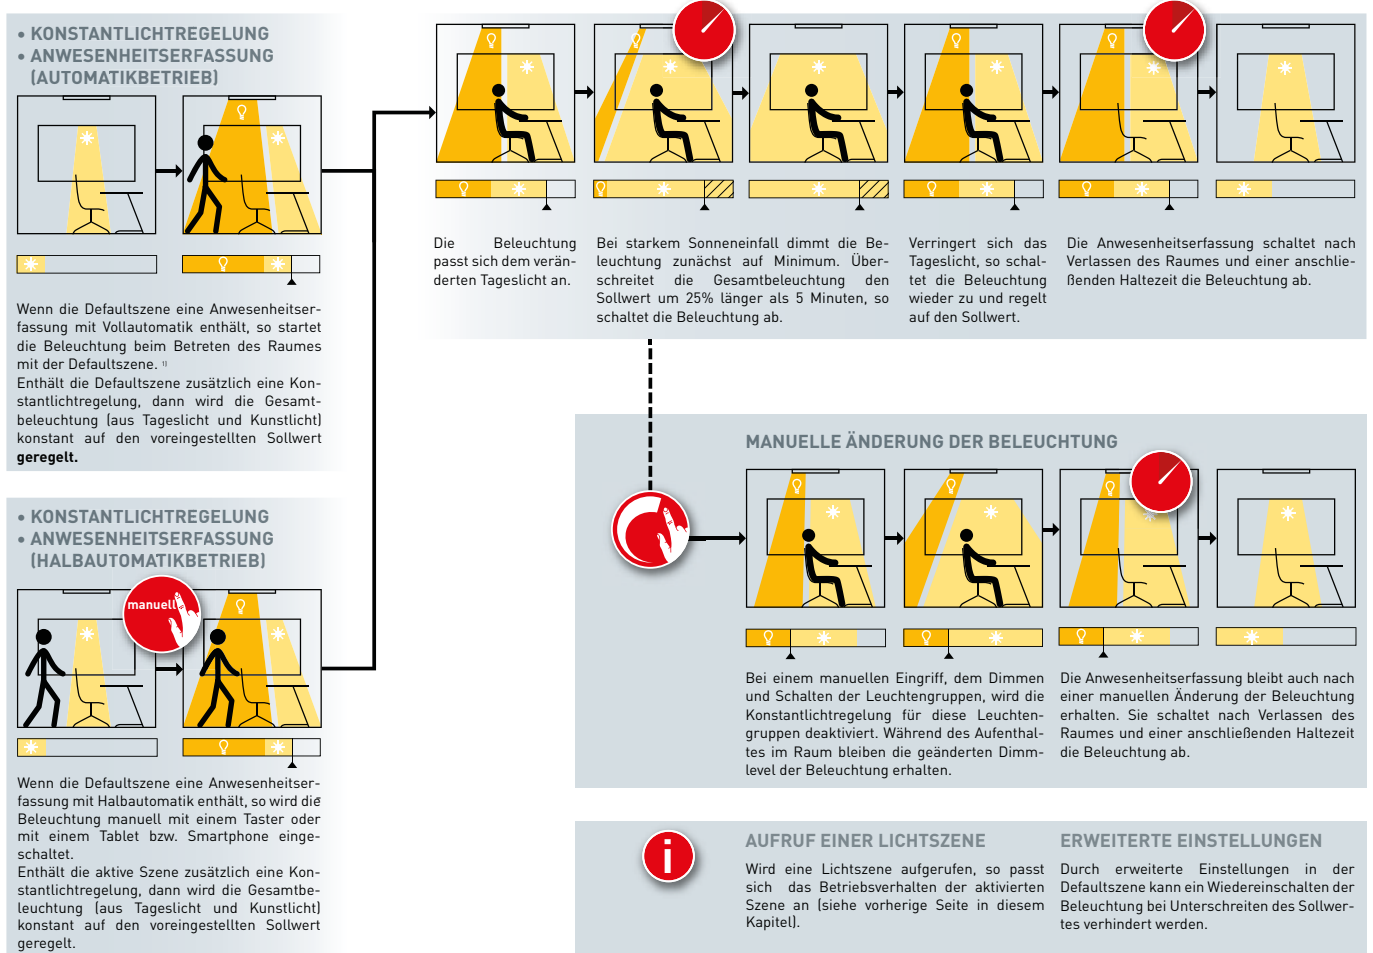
• KONSTANTLICHTREGELUNG
• ANWESENHEITSERFASSUNG (AUTOMATIKBETRIEB)

Wenn die Defaultszene eine Anwesenheitserfassung mit Vollautomatik enthält, so startet die Beleuchtung beim Betreten des Raumes mit der Defaultszene. ¹⁾
Enthält die Defaultszene zusätzlich eine Konstantlichtregelung, dann wird die Gesamtbeleuchtung (aus Tageslicht und Kunstlicht) konstant auf den voreingestellten Sollwert **geregelt.**

Die Beleuchtung passt sich dem veränderten Tageslicht an.

Bei starkem Sonneneinfall dimmt die Beleuchtung zunächst auf Minimum. Überschreitet die Gesamtbeleuchtung den Sollwert um 25% länger als 5 Minuten, so schaltet die Beleuchtung ab.

Verringert sich das Tageslicht, so schaltet die Beleuchtung wieder zu und regelt auf den Sollwert.

Die Anwesenheitserfassung schaltet nach Verlassen des Raumes und einer anschließenden Haltezeit die Beleuchtung ab.

• KONSTANTLICHTREGELUNG
• ANWESENHEITSERFASSUNG (HALBAUTOMATIKBETRIEB)

manuell

Wenn die Defaultszene eine Anwesenheitserfassung mit Halbautomatik enthält, so wird die Beleuchtung manuell mit einem Taster oder mit einem Tablet bzw. Smartphone eingeschaltet.
Enthält die aktive Szene zusätzlich eine Konstantlichtregelung, dann wird die Gesamtbeleuchtung (aus Tageslicht und Kunstlicht) konstant auf den voreingestellten Sollwert geregelt.

MANUELLE ÄNDERUNG DER BELEUCHTUNG

Bei einem manuellen Eingriff, dem Dimmen und Schalten der Leuchtengruppen, wird die Konstantlichtregelung für diese Leuchtengruppen deaktiviert. Während des Aufenthaltes im Raum bleiben die geänderten Dimmlevel der Beleuchtung erhalten.

Die Anwesenheitserfassung bleibt auch nach einer manuellen Änderung der Beleuchtung erhalten. Sie schaltet nach Verlassen des Raumes und einer anschließenden Haltezeit die Beleuchtung ab.

AUFRUF EINER LICHTSZENE

Wird eine Lichtszene aufgerufen, so passt sich das Betriebsverhalten der aktivierten Szene an (siehe vorherige Seite in diesem Kapitel).

ERWEITERTE EINSTELLUNGEN

Durch erweiterte Einstellungen in der Defaultszene kann ein Wiedereinschalten der Beleuchtung bei Unterschreiten des Sollwertes verhindert werden.